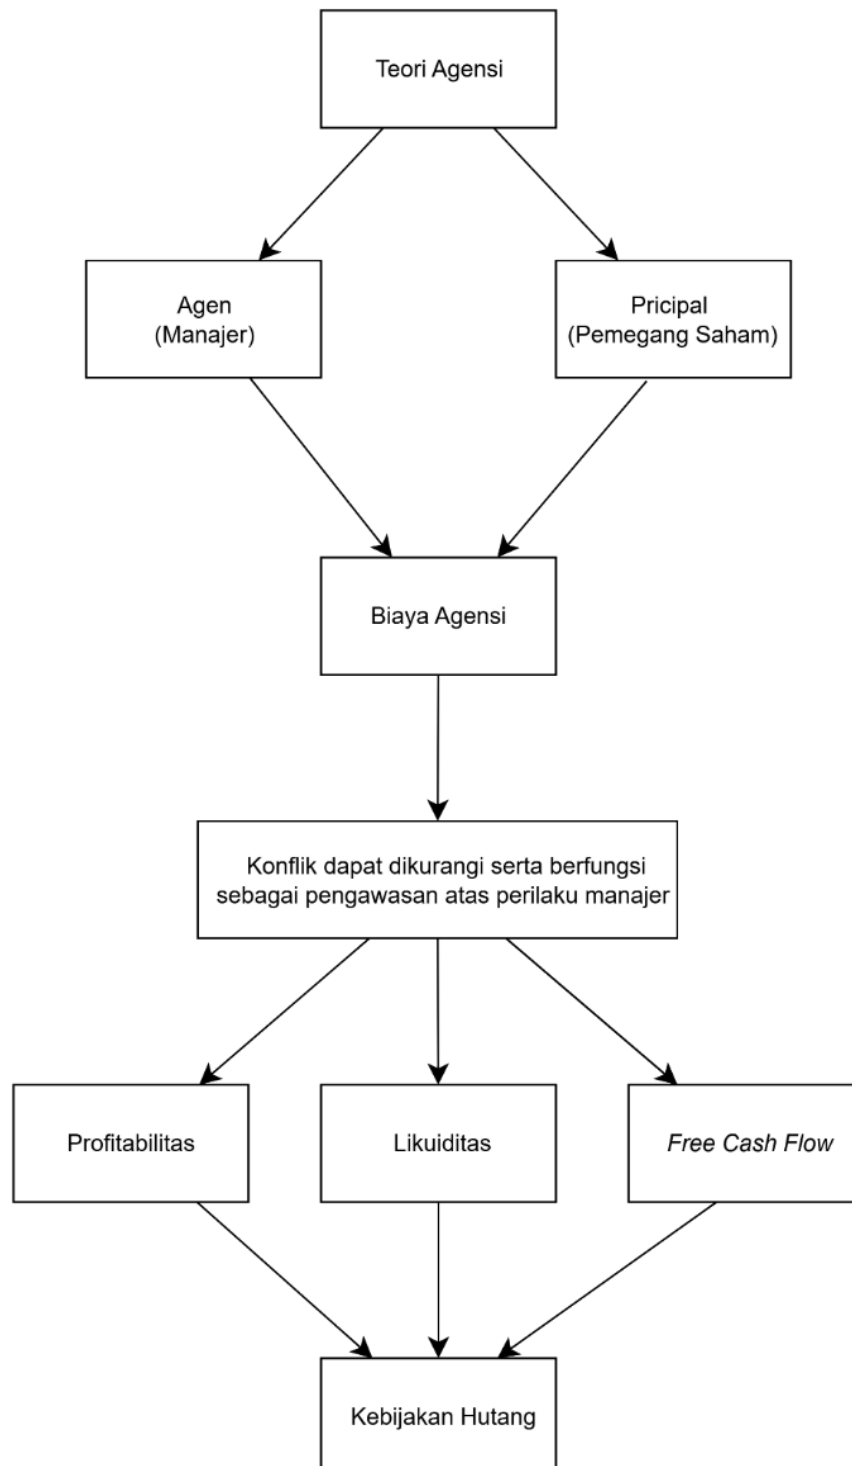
Teori Agensi

Agen
(Manajer)

Pricipal
(Pemegang Saham)

Biaya Agensi

Konflik dapat dikurangi serta berfungsi sebagai pengawasan atas perilaku manajer

Profitabilitas

Likuiditas

Free Cash Flow

Kebijakan Hutang